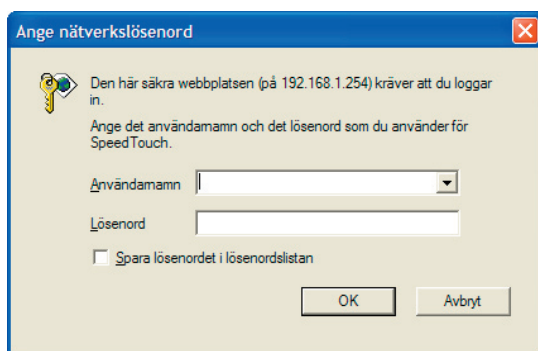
Ange nätverkslösenord

Den här säkra webbplatsen (på 192.168.1.254) kräver att du loggar in.

Ange det användarnamn och det lösenord som du använder för SpeedTouch.

Användarnamn

Lösenord

Spara lösenordet i lösenordslistan

OK

Avbryt